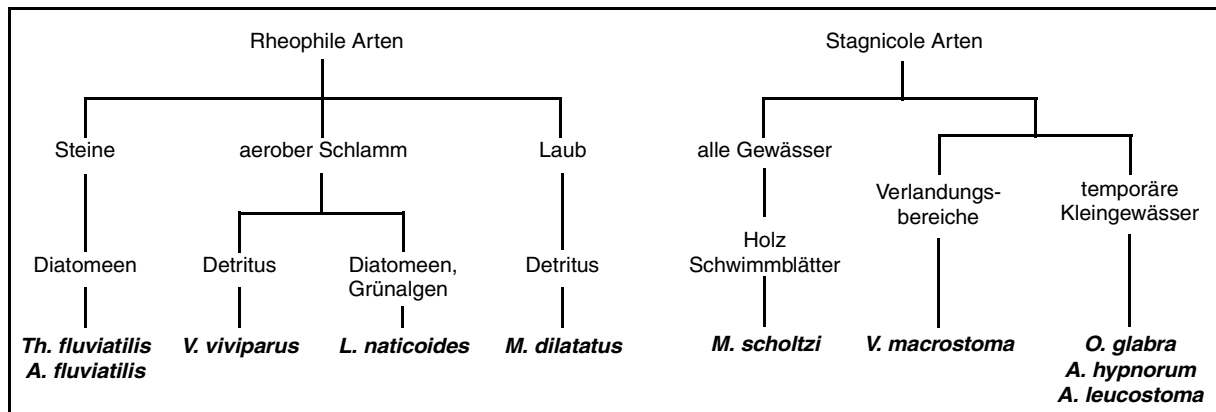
Rheophile Arten

Steine

Diatomeen

Th. fluviatilis
A. fluviatilis

aerober Schlamm

Detritus

V. viviparus

Diatomeen, Grünalgen

L. naticoides

Laub

Detritus

M. dilatatus

Stagnicole Arten

alle Gewässer

Holz Schwimmblätter

M. scholtzi

Verlandungsbereiche

V. macrostoma

temporäre Kleingewässer

O. glabra
A. hypnorum
A. leucostoma